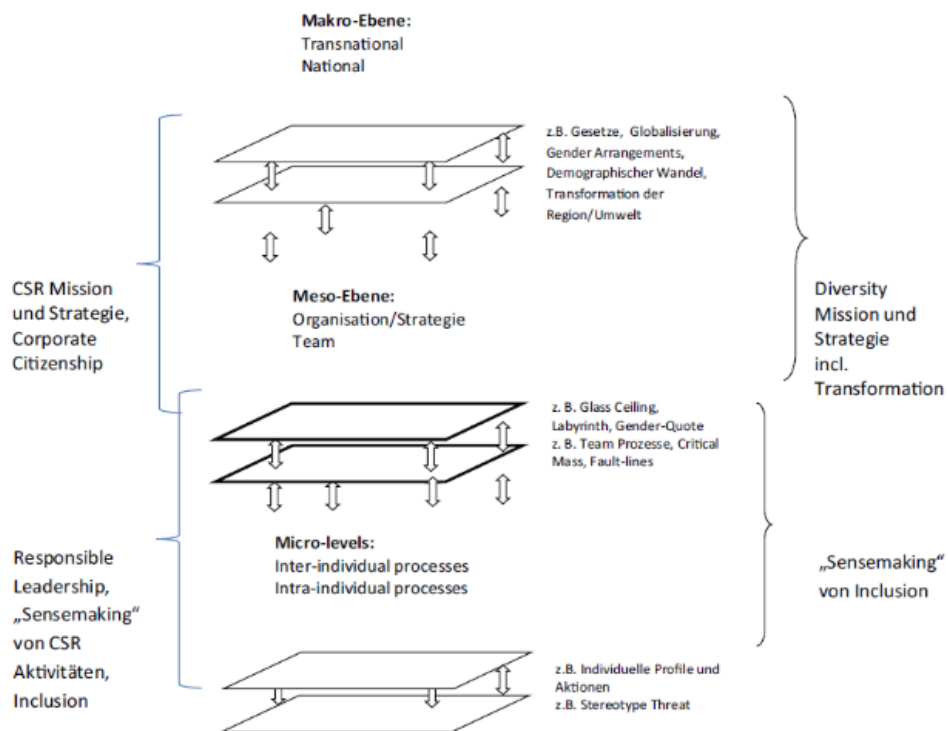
Makro-Ebene:
Transnational
National

z.B. Gesetze, Globalisierung, Gender Arrangements, Demographischer Wandel, Transformation der Region/Umwelt

CSR Mission und Strategie, Corporate Citizenship

Meso-Ebene:
Organisation/Strategie
Team

Diversity Mission und Strategie incl. Transformation

z. B. Glass Ceiling, Labyrinth, Gender-Quote
z. B. Team Prozesse, Critical Mass, Fault-lines

Responsible Leadership, „Sensemaking“ von CSR Aktivitäten, Inclusion

Micro-levels:
Inter-individual processes
Intra-individual processes

„Sensemaking“ von Inclusion

z.B. Individuelle Profile und Aktionen
z.B. Stereotype Threat